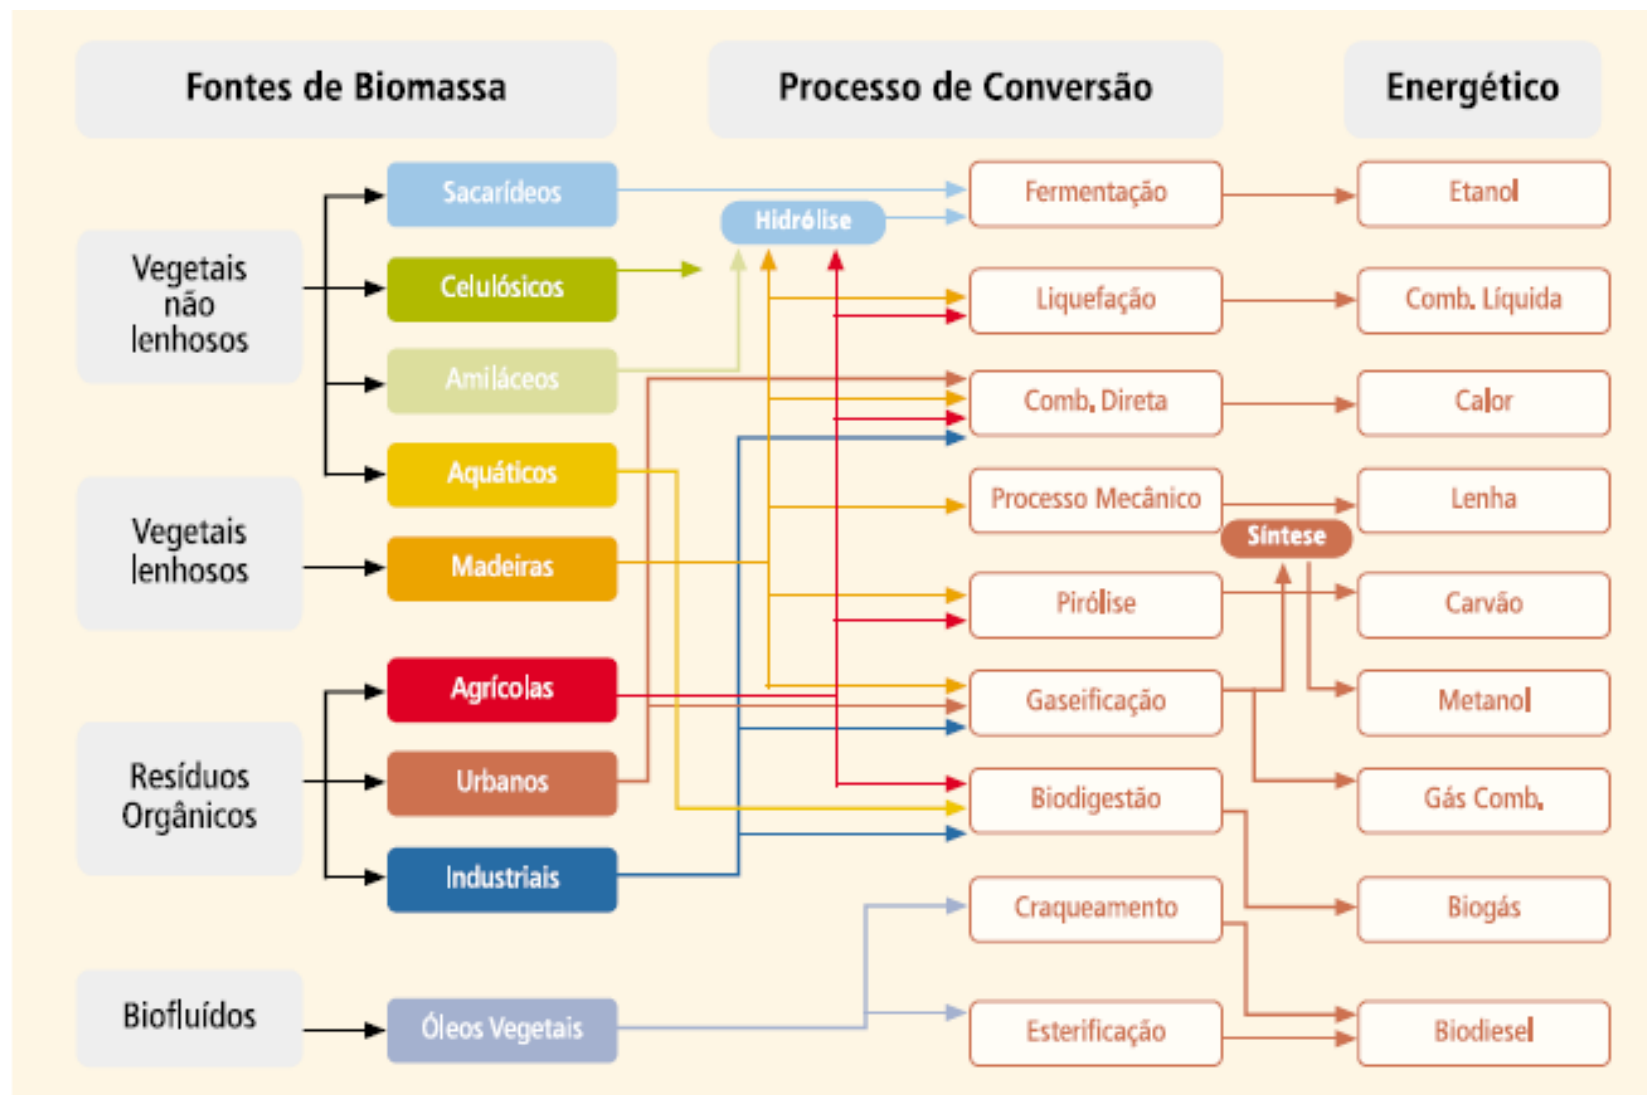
Fontes de Biomassa

Processo de Conversão

Energético

Vegetais não lenhosos

Vegetais lenhosos

Resíduos Orgânicos

Biofluídos

Sacarídeos

Celulósicos

Amiláceos

Aquáticos

Madeiras

Agrícolas

Urbanos

Industriais

Óleos Vegetais

Hidrólise

Fermentação

Liquefação

Comb. Direta

Processo Mecânico

Pirólise

Gaseificação

Biodigestão

Craqueamento

Esterificação

Síntese

Etanol

Comb. Líquida

Calor

Lenha

Carvão

Metanol

Gás Comb.

Biogás

Biodiesel